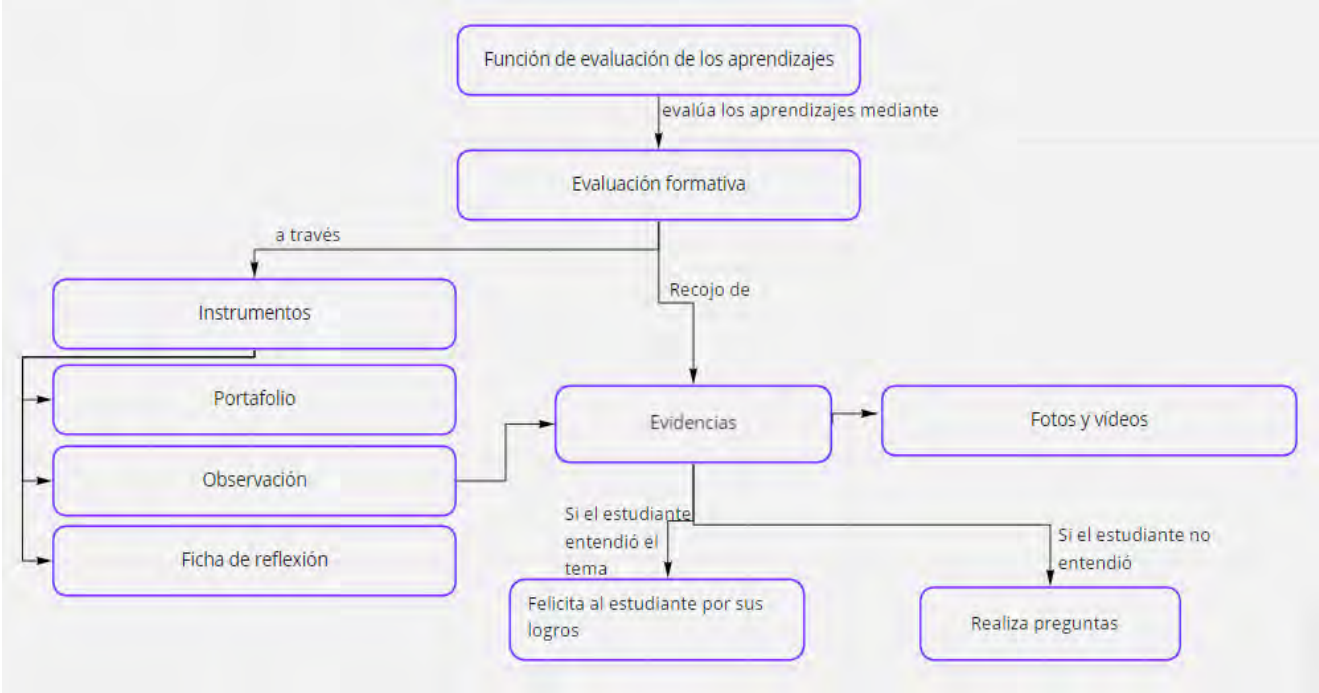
Función de evaluación de los aprendizajes

evalúa los aprendizajes mediante

Evaluación formativa

a través

Recojo de

Instrumentos

Portafolio

Observación

Ficha de reflexión

Evidencias

Fotos y videos

Si el estudiante entendió el tema

Si el estudiante no entendió

Felicita al estudiante por sus logros

Realiza preguntas